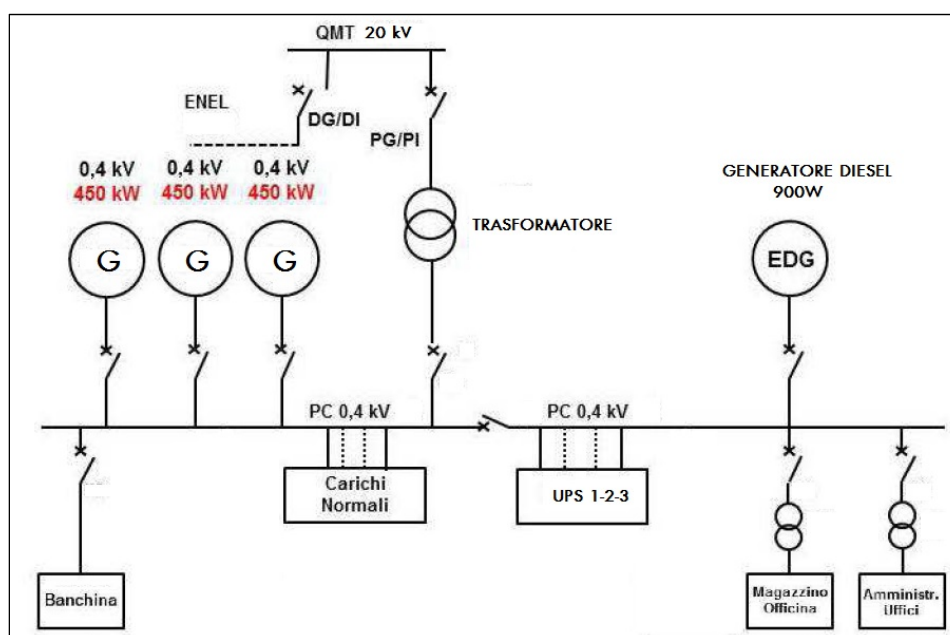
QMT 20 kV

ENEL

DG/DI

PG/PI

0,4 kV
450 kW

0,4 kV
450 kW

0,4 kV
450 kW

G

G

G

TRASFORMATORE

GENERATORE DIESEL
900W

EDG

PC 0,4 kV

PC 0,4 kV

Carichi
Normali

UPS 1-2-3

Banchina

Magazzino
Officina

Amministr.
Uffici